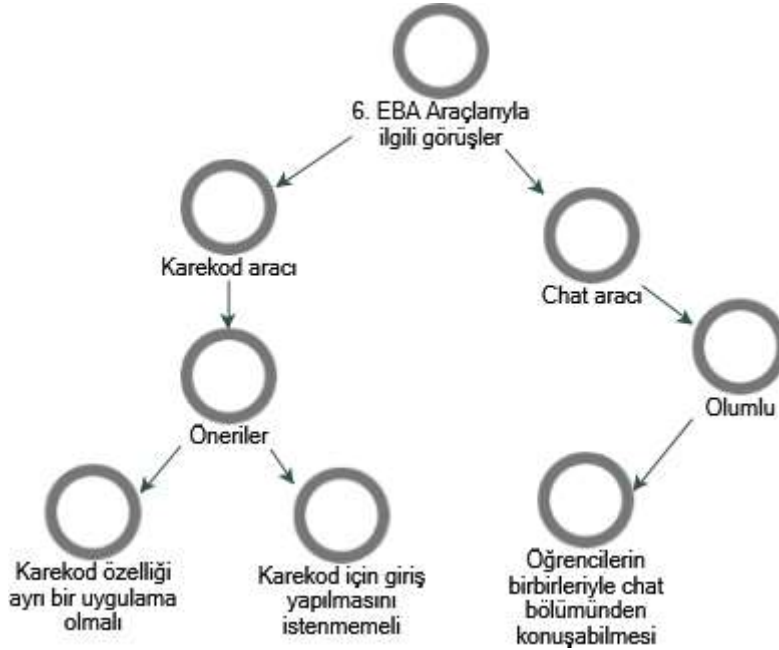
6. EBA Araçlarıyla ilgili görüşler

Karekod aracı

Chat aracı

Öneriler

Olumlu

Karekod özelliği ayrı bir uygulama olmalı

Karekod için giriş yapılmasını istenmemeli

Öğrencilerin birbirleriyle chat bölümünden konuşabilmesi